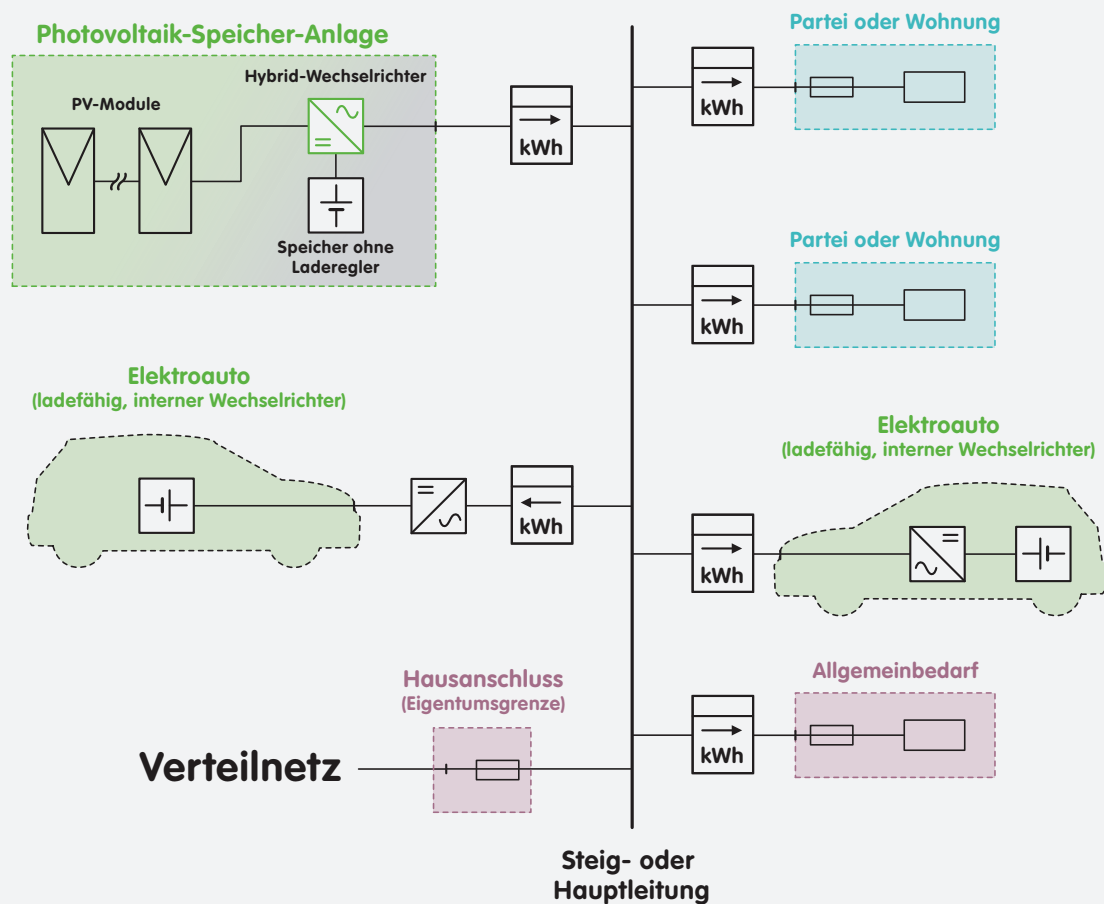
Photovoltaik-Speicher-Anlage

Hybrid-Wechselrichter

PV-Module

Speicher ohne Laderegler

kWh

Partei oder Wohnung

kWh

Partei oder Wohnung

kWh

Elektroauto
(ladefähig, interner Wechselrichter)

kWh

Elektroauto
(ladefähig, interner Wechselrichter)

kWh

Hausanschluss
(Eigentumsgrenze)

Allgemeinbedarf

kWh

Verteilnetz

Steig- oder Hauptleitung